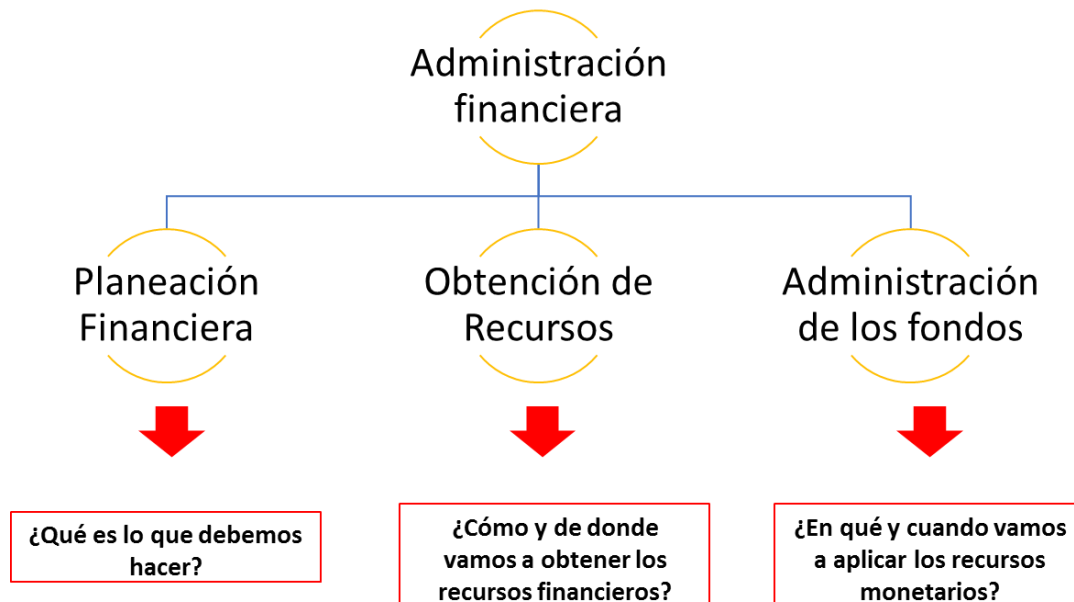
Administración financiera

Planeación Financiera

Obtención de Recursos

Administración de los fondos

¿Qué es lo que debemos hacer?

¿Cómo y de donde vamos a obtener los recursos financieros?

¿En qué y cuando vamos a aplicar los recursos monetarios?